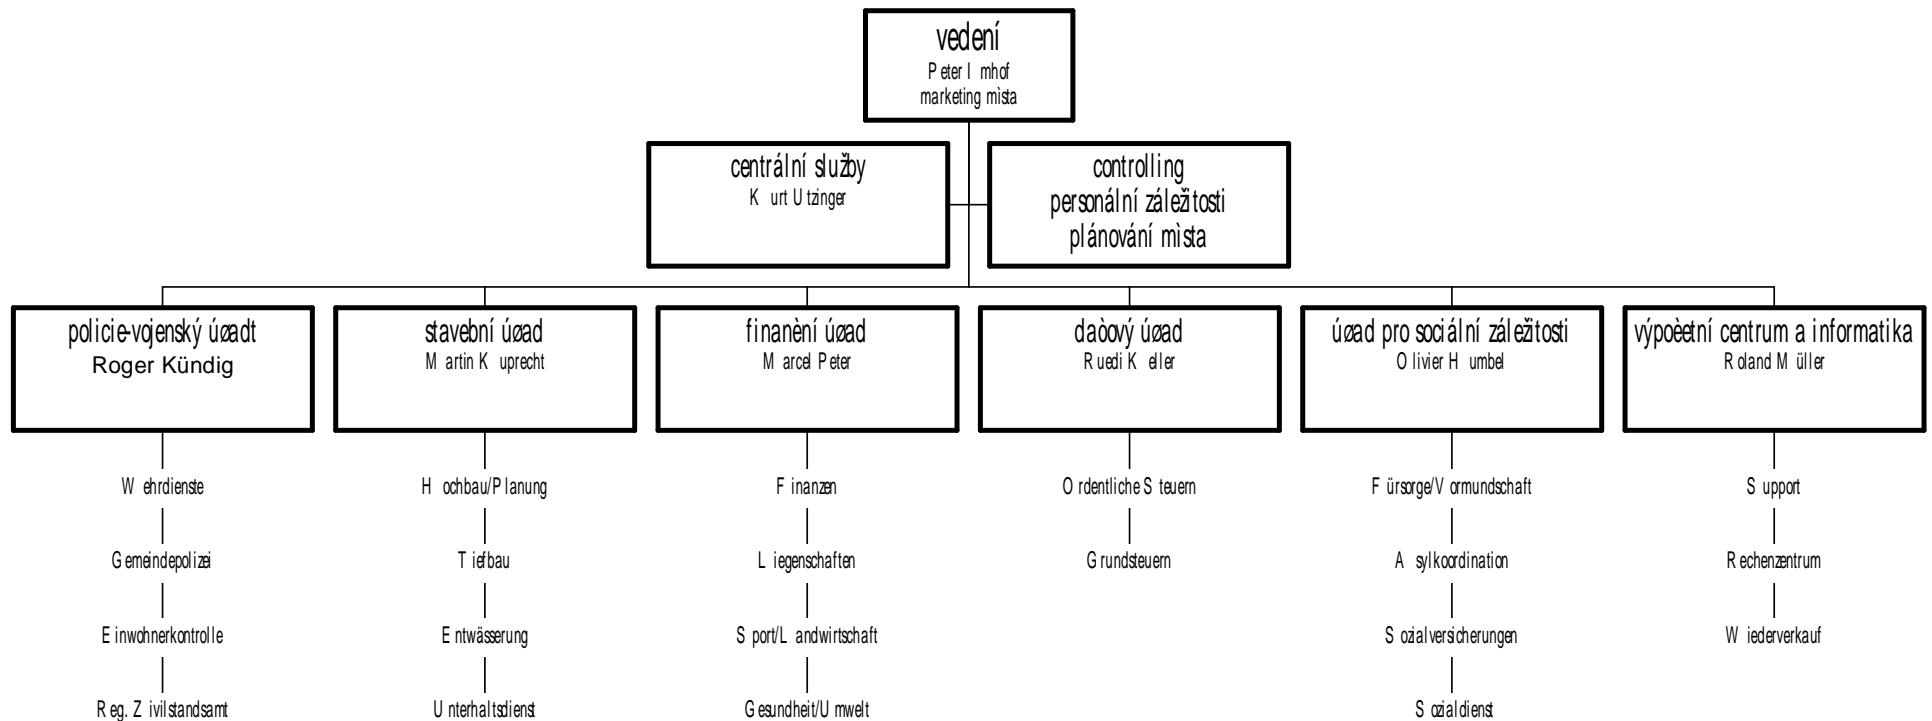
vedení
Peter Imhof
marketing mista

centrální služby
Kurt Utzinger

controlling
personální záležitosti
plánování mista

policie-vojenský úøadt
Roger Kündig

Wehrdienste
Gemeindepolizei
Einwohnerkontrolle
Reg. Zivilstandsamt

stavební úøad
Martin Kuprecht

Hochbau/Planung
Tiefbau
Entwässerung
Unterhaltsdienst

finanèní úøad
Marcel Peter

Finanzen
Liegenschaften
Sport/Landwirtschaft
Gesundheit/Umwelt

daòový úøad
Ruedi Keller

Ordentliche Steuern
Grundsteuern

úøad pro sociální záležitosti
Olivier Humbel

Fürsorge/Vormundschaft
Asylkoordination
Sozialversicherungen
Sozialdienst

výpoèetní centrum a informatika
Roland Müller

Support
Rechenzentrum
Wiederverkauf